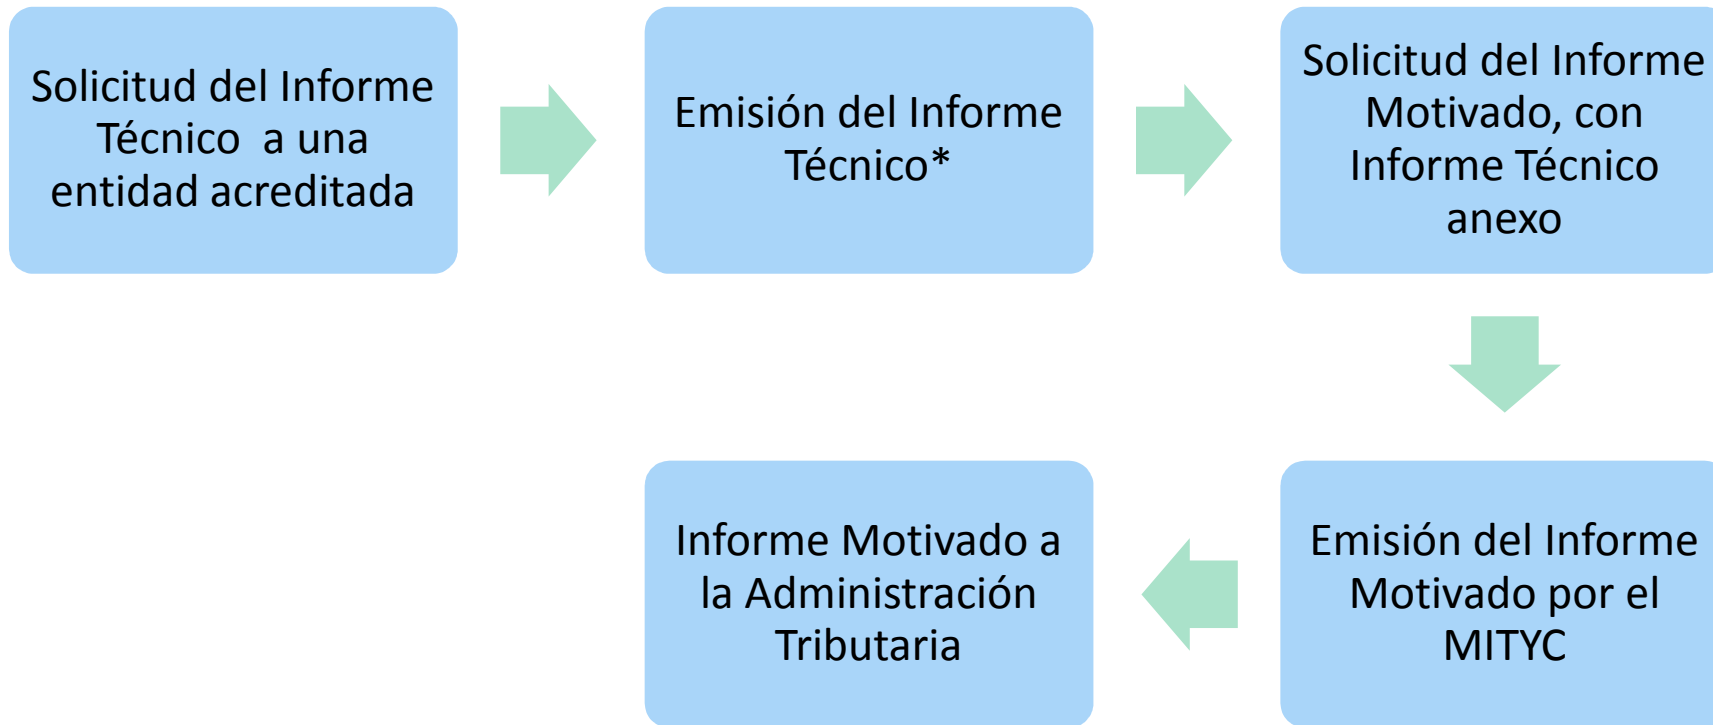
Solicitud del Informe Técnico a una entidad acreditada

Emisión del Informe Técnico*

Solicitud del Informe Motivado, con Informe Técnico anexo

Emisión del Informe Motivado por el MITYC

Informe Motivado a la Administración Tributaria